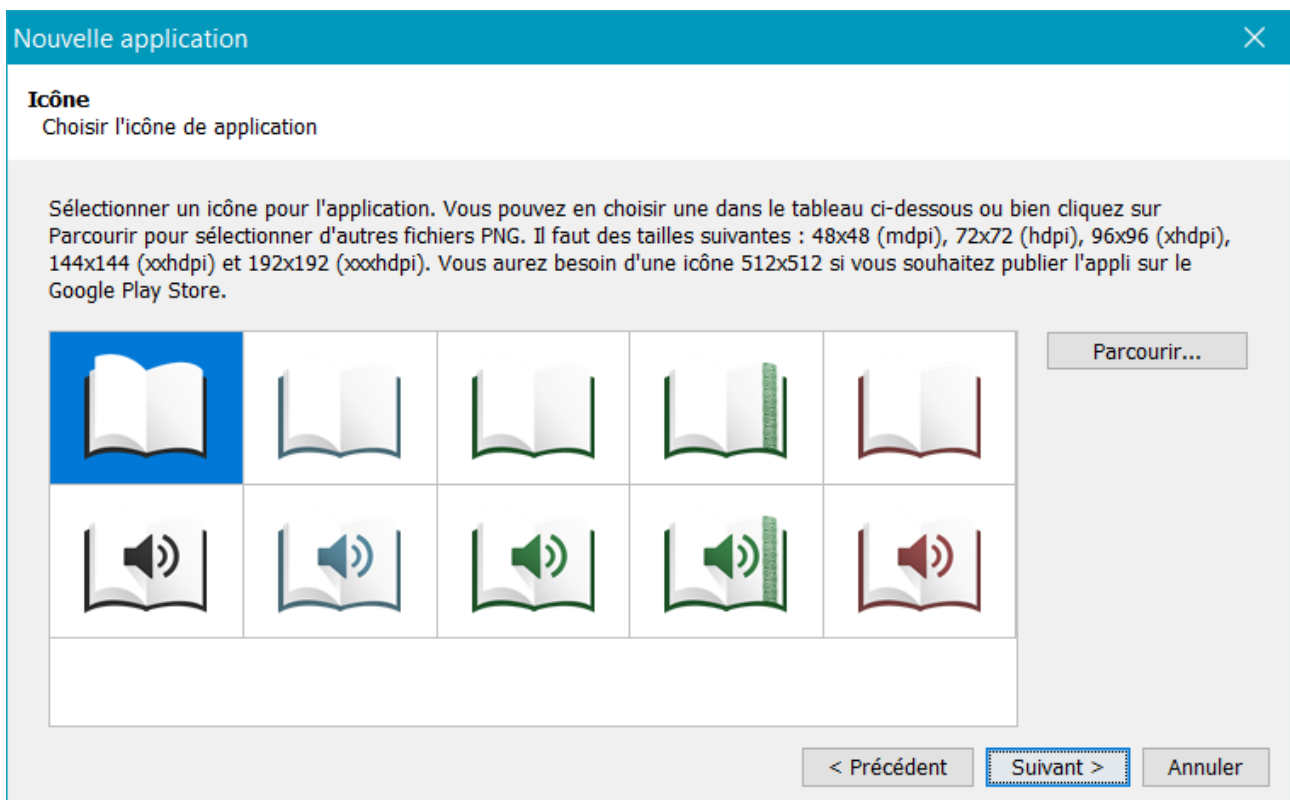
Nouvelle application

Icône
Choisir l'icône de application

Sélectionner un icône pour l'application. Vous pouvez en choisir une dans le tableau ci-dessous ou bien cliquez sur Parcourir pour sélectionner d'autres fichiers PNG. Il faut des tailles suivantes : 48x48 (mdpi), 72x72 (hdpi), 96x96 (xhdpi), 144x144 (xxhdpi) et 192x192 (xxxhdpi). Vous aurez besoin d'une icône 512x512 si vous souhaitez publier l'appli sur le Google Play Store.

Parcourir...

< Précédent
Suivant >
Annuler